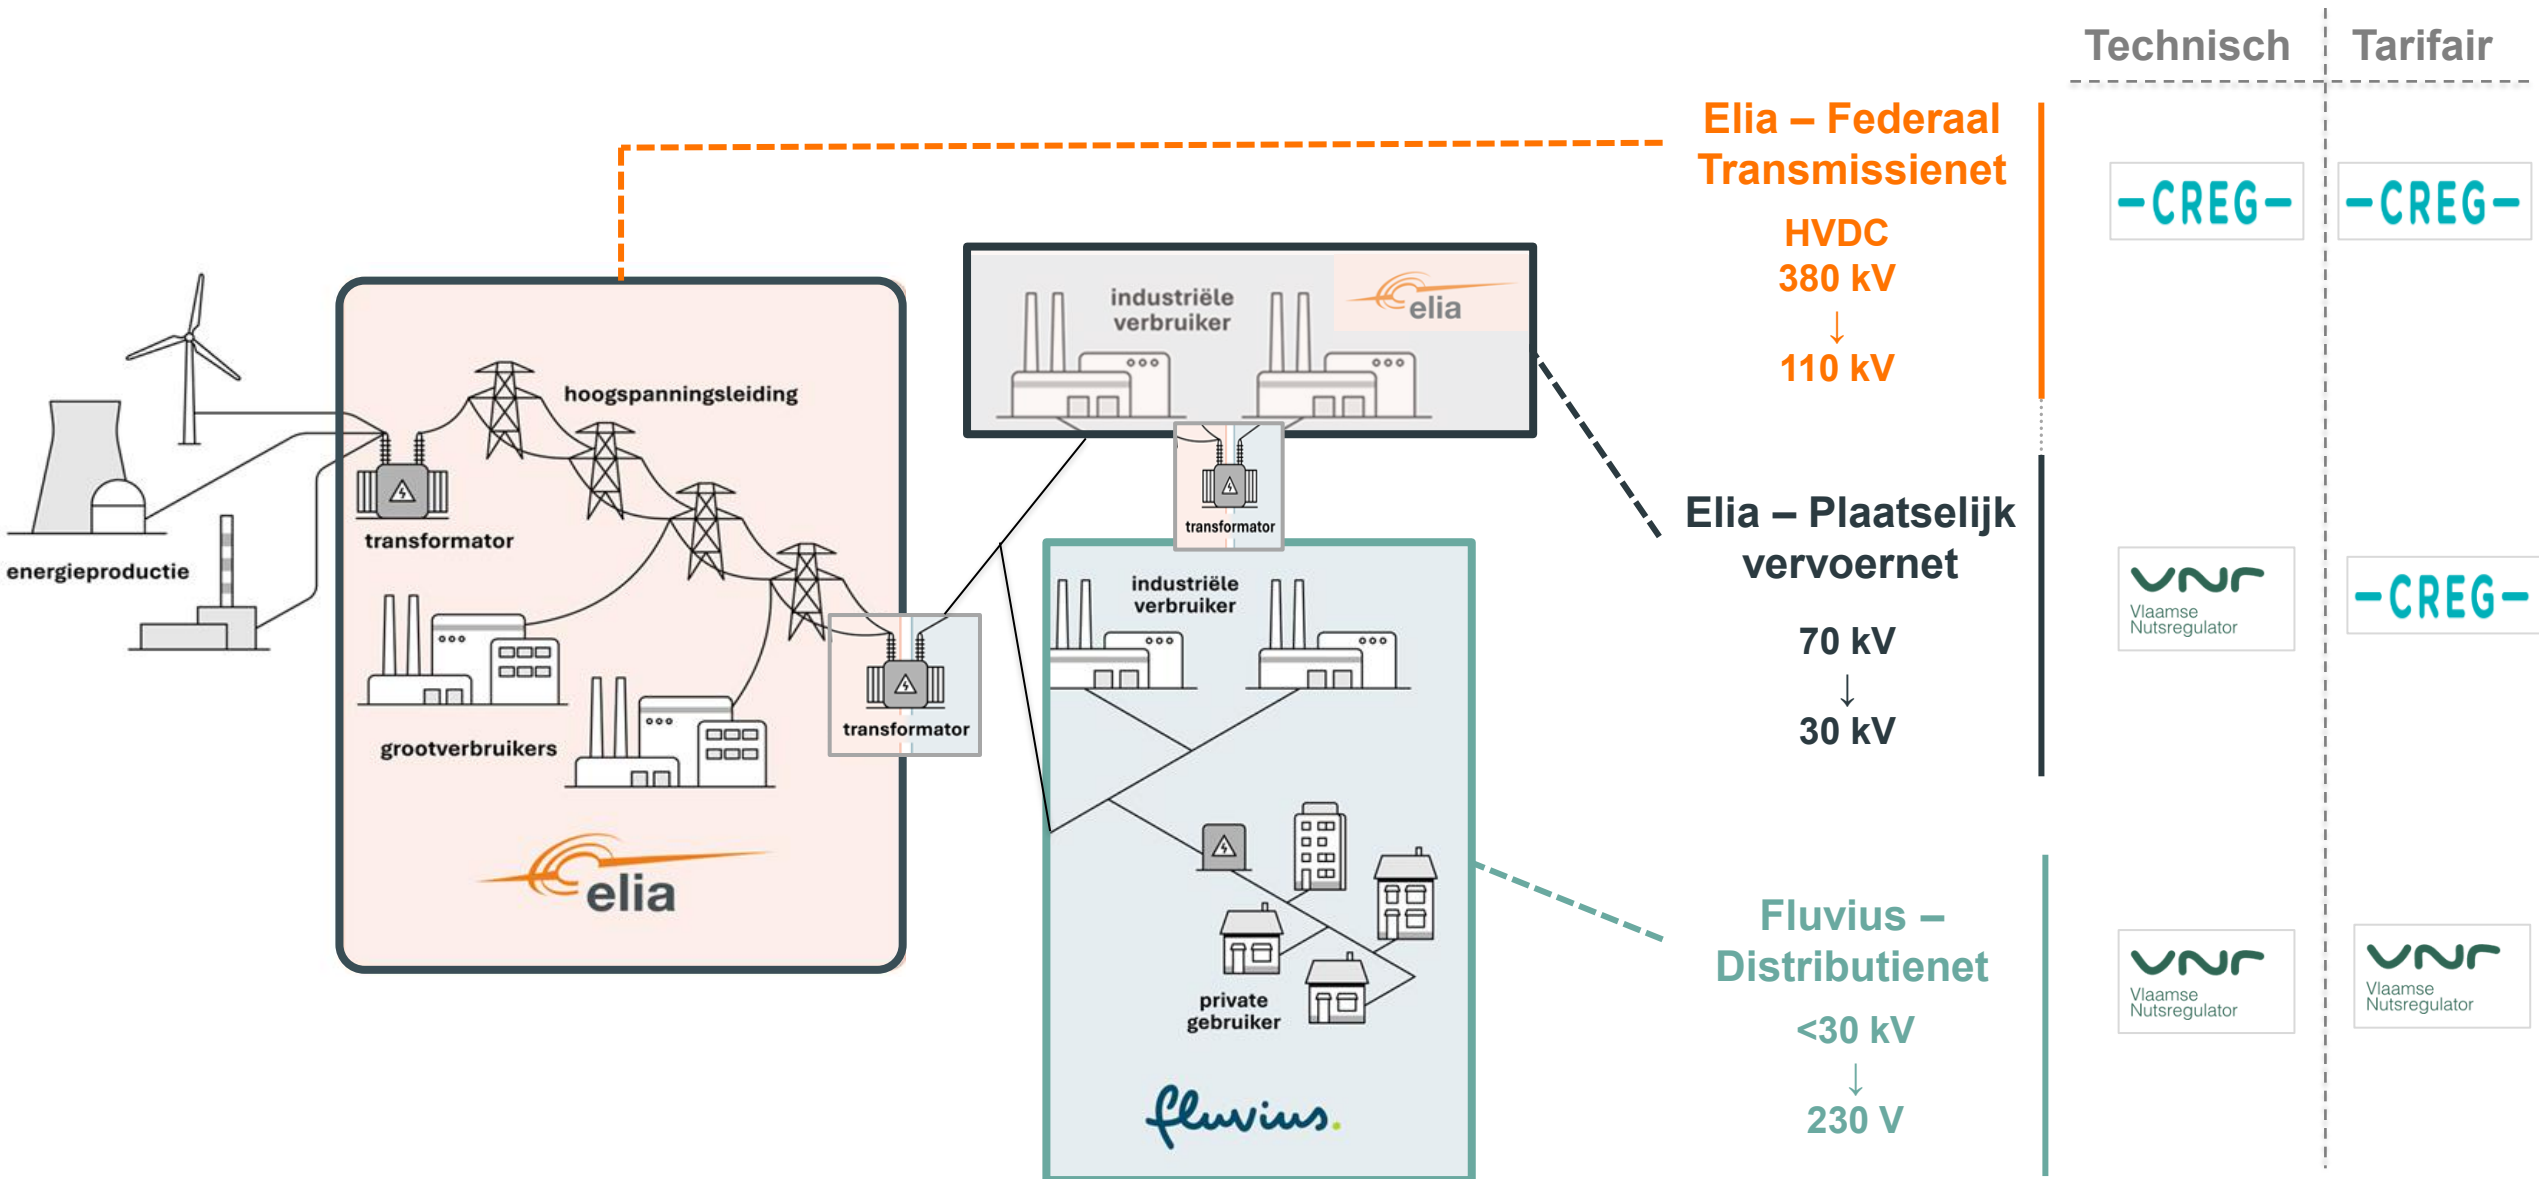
Technisch | Tarifair

Elia – Federaal Transmissienet

HVDC
380 kV
↓
110 kV

-CREG- -CREG-

Elia – Plaatselijk vervoernet

70 kV
↓
30 kV

VNR Vlaamse Nutsregulator -CREG-

Fluvius – Distributienet

<30 kV
↓
230 V

VNR Vlaamse Nutsregulator VNR Vlaamse Nutsregulator

energieproductie

transformator

hoogspanningsleiding

grootverbruikers

transformator

elia

industriële verbruiker

elia

transformator

industriële verbruiker

private gebruiker

fluvius.